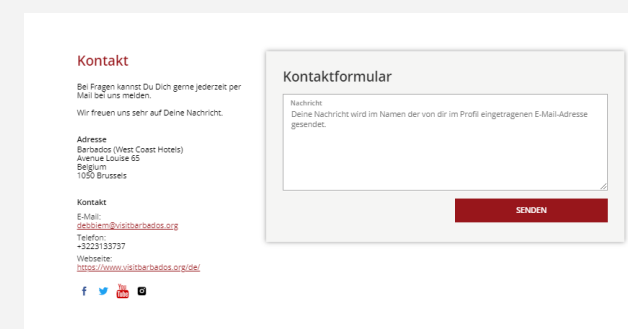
Kontakt

Bei Fragen kannst Du Dich gerne jederzeit per Mail bei uns melden.

Wir freuen uns sehr auf Deine Nachricht.

Adresse
Barbados (West Coast Hotels)
Avenue Louise 65
Belgium
1050 Brussels

Kontakt
E-Mail:
debbiem@visitbarbados.org
Telefon:
+3223133737
Webseite:
https://www.visitbarbados.org/de/

You Tube

Kontaktformular

Nachricht
Deine Nachricht wird im Namen der von dir im Profil eingetragenen E-Mail-Adresse gesendet.

SENDEN